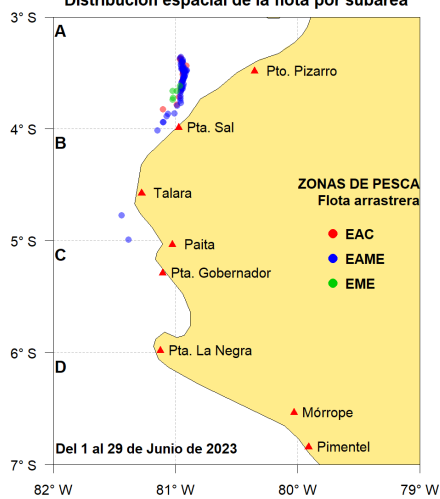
Distribución espacial de la flota por subárea

3° S
4° S
5° S
6° S
7° S

A
B
C
D

Pto. Pizarro
Pta. Sal
Talara
Paita
Pta. Gobernador
Pta. La Negra
Mórrope
Pimentel

ZONAS DE PESCA
Flota arrastrera
EAC
EAME
EME

Del 1 al 29 de Junio de 2023

82° W
81° W
80° W
79° W